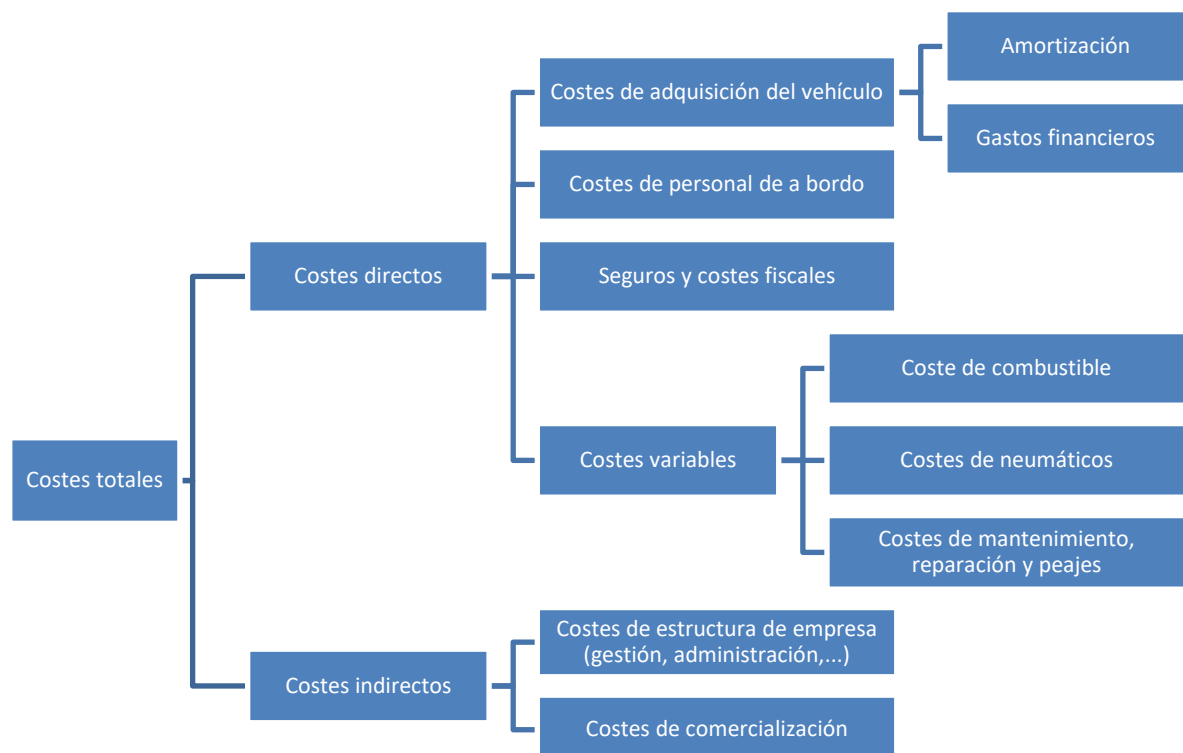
Costes totales

Costes directos

Costes de adquisición del vehículo

Amortización

Gastos financieros

Costes de personal de a bordo

Seguros y costes fiscales

Costes variables

Coste de combustible

Costes de neumáticos

Costes de mantenimiento, reparación y peajes

Costes indirectos

Costes de estructura de empresa (gestión, administración,...)

Costes de comercialización